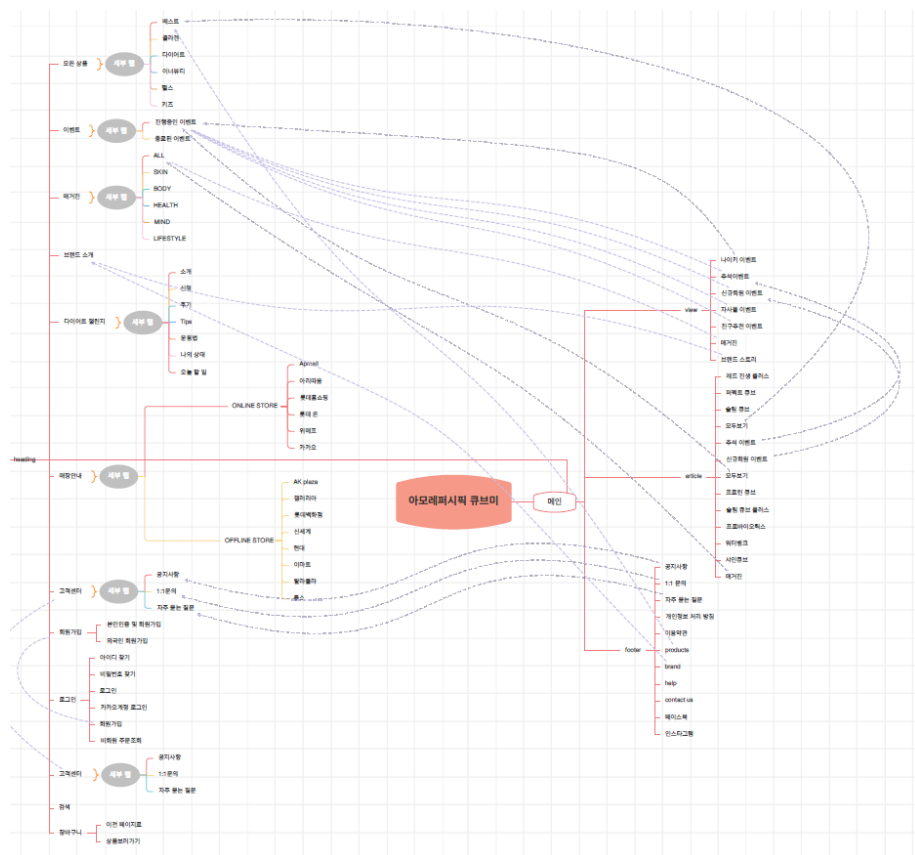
heading

모든 상품
세부 탭
베스트
콜라겐
다이어트
이너뷰티
헬스
키즈

이벤트
세부 탭
진행중인 이벤트
종료된 이벤트

매거진
세부 탭
ALL
SKIN
BODY
HEALTH
MIND
LIFESTYLE

브랜드 소개

다이어트 챌린지
세부 탭
소개
신청
후기
Tips
운동법
나의 상태
오늘 할 일

매장안내
세부 탭
ONLINE STORE
Apmall
아리따움
롯데홈쇼핑
롯데 온
위메프
카카오

OFFLINE STORE
AK plaza
갤러리아
롯데백화점
신세계
현대
이마트
빌라쥬라
홈스

고객센터
세부 탭
공지사항
1:1문의
자주 묻는 질문

회원가입
본인인증 및 회원가입
외국인 회원가입

로그인
아이디 찾기
비밀번호 찾기
로그인
카카오계정 로그인
회원가입
비회원 주문조회

고객센터
세부 탭
공지사항
1:1문의
자주 묻는 질문

검색

장바구니
이전 페이지로
상품보러가기

아모레퍼시픽 큐브미
메인

view
나이키 이벤트
추석이벤트
신규회원 이벤트
자사몰 이벤트
친구추천 이벤트
매거진
브랜드 스토리

article
헤드 인생 플러스
퍼펙트 큐브
슬림 큐브
모두보기
추석 이벤트
신규회원 이벤트
모두보기
프로틴 큐브
슬림 큐브 플러스
프로바이오틱스
워터뱅크
사인큐브
매거진

footer
공지사항
1:1 문의
자주 묻는 질문
개인정보 처리 방침
이용약관
products
brand
help
contact us
페이스북
인스타그램